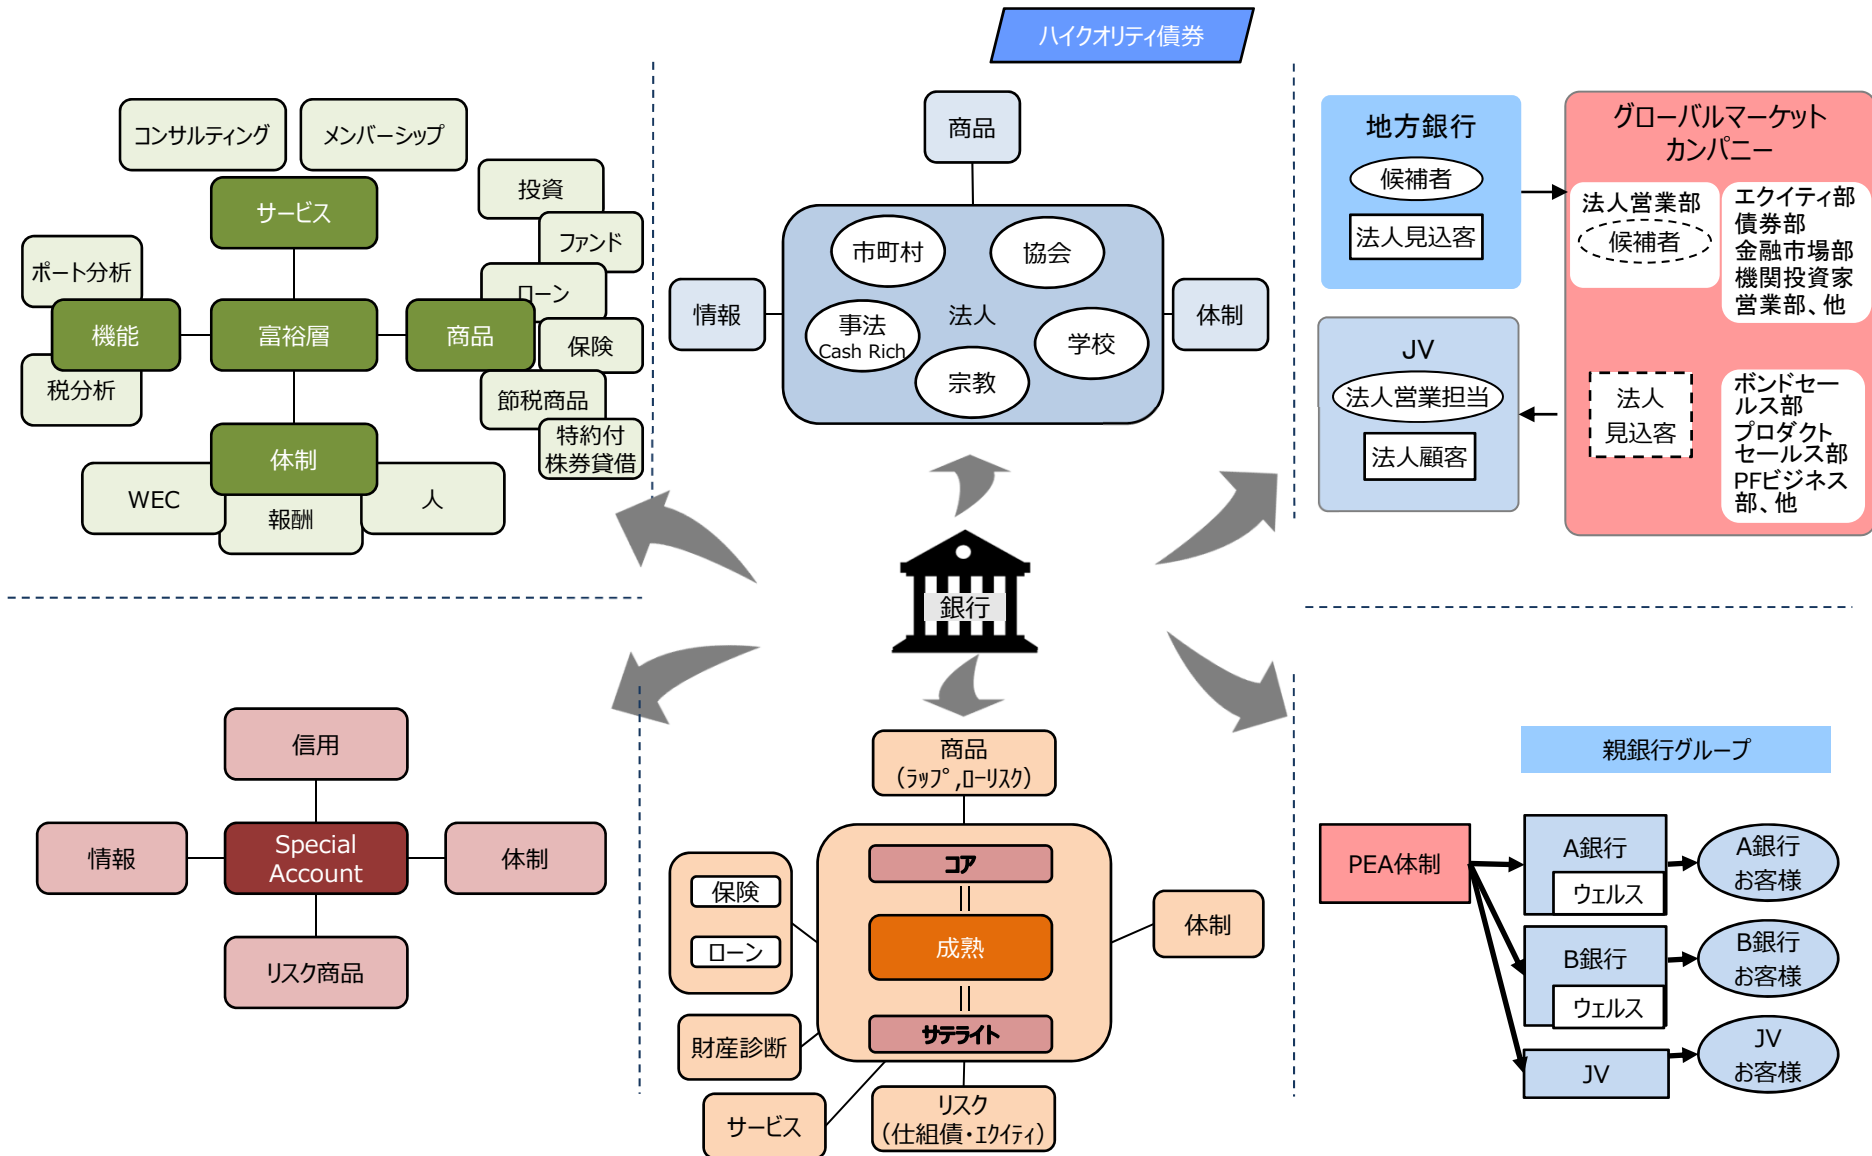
ハイクオリティ債券

コンサルティング
メンバーシップ
投資
サービス
ファンド
ポート分析
ローン
機能
富裕層
商品
保険
税分析
節税商品
特約付
株券貸借
体制
WEC
人
報酬

商品
市町村
協会
情報
法人
体制
事法
Cash Rich
学校
宗教

地方銀行
候補者
法人見込客
グローバルマーケット
カンパニー
法人営業部
候補者
エクイティ部
債券部
金融市場部
機関投資家
営業部、他
JV
法人営業担当
法人顧客
法人
見込客
ボンドセールス部
プロダクト
セールス部
PFビジネス
部、他

銀行

信用
情報
Special
Account
体制
リスク商品

商品
(ラップ,ローリスク)
コア
保険
ローン
成熟
体制
サテライト
財産診断
サービス
リスク
(仕組債・エクイティ)

親銀行グループ
PEA体制
A銀行
ウェルス
A銀行
お客様
B銀行
ウェルス
B銀行
お客様
JV
JV
お客様